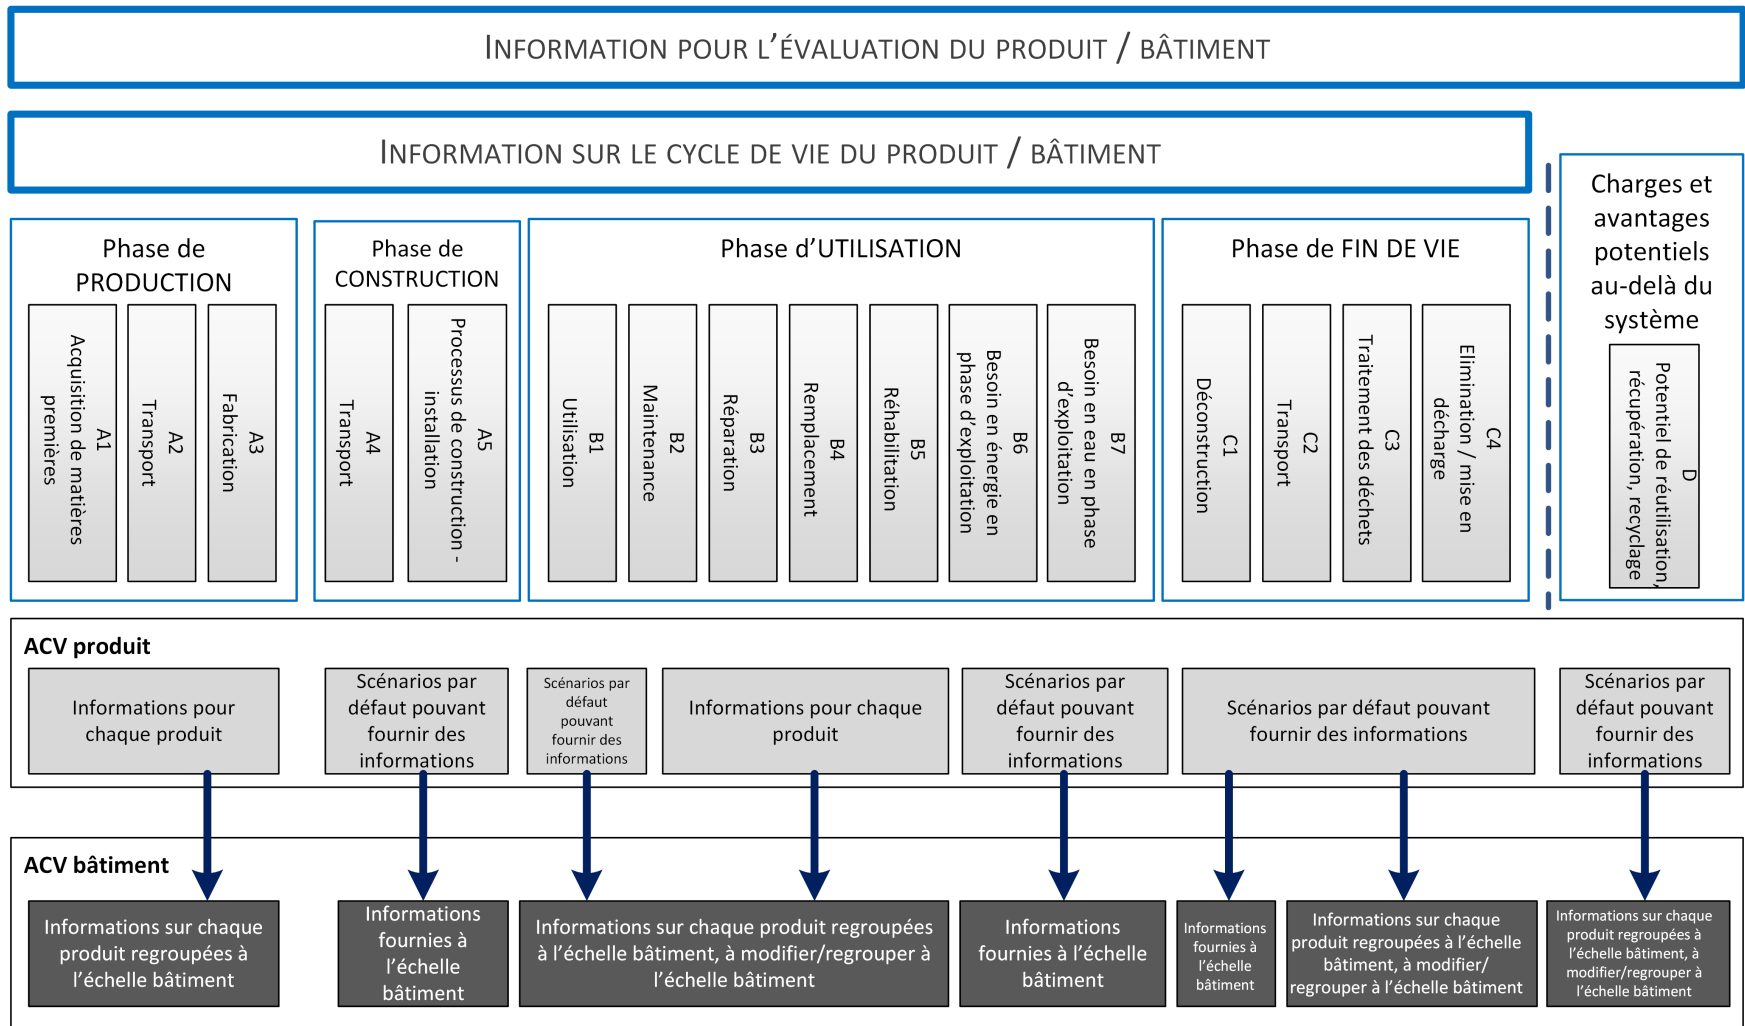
INFORMATION POUR L'ÉVALUATION DU PRODUIT / BÂTIMENT

INFORMATION SUR LE CYCLE DE VIE DU PRODUIT / BÂTIMENT

Phase de PRODUCTION

A1 Acquisition de matières premières

A2 Transport

A3 Fabrication

Phase de CONSTRUCTION

A4 Transport

A5 Processus de construction - installation

Phase d'UTILISATION

B1 Utilisation

B2 Maintenance

B3 Réparation

B4 Remplacement

B5 Réhabilitation

B6 Besoin en énergie en phase d'exploitation

B7 Besoin en eau en phase d'exploitation

Phase de FIN DE VIE

C1 Déconstruction

C2 Transport

C3 Traitement des déchets

C4 Elimination / mise en décharge

Charges et avantages potentiels au-delà du système

D Potentiel de réutilisation, récupération, recyclage

ACV produit

Informations pour chaque produit

Scénarios par défaut pouvant fournir des informations

Scénarios par défaut pouvant fournir des informations

Informations pour chaque produit

Scénarios par défaut pouvant fournir des informations

Scénarios par défaut pouvant fournir des informations

Scénarios par défaut pouvant fournir des informations

ACV bâtiment

Informations sur chaque produit regroupées à l'échelle bâtiment

Informations fournies à l'échelle bâtiment

Informations sur chaque produit regroupées à l'échelle bâtiment, à modifier/regrouper à l'échelle bâtiment

Informations fournies à l'échelle bâtiment

Informations fournies à l'échelle bâtiment

Informations sur chaque produit regroupées à l'échelle bâtiment, à modifier/ regrouper à l'échelle bâtiment

Informations sur chaque produit regroupées à l'échelle bâtiment, à modifier/regrouper à l'échelle bâtiment